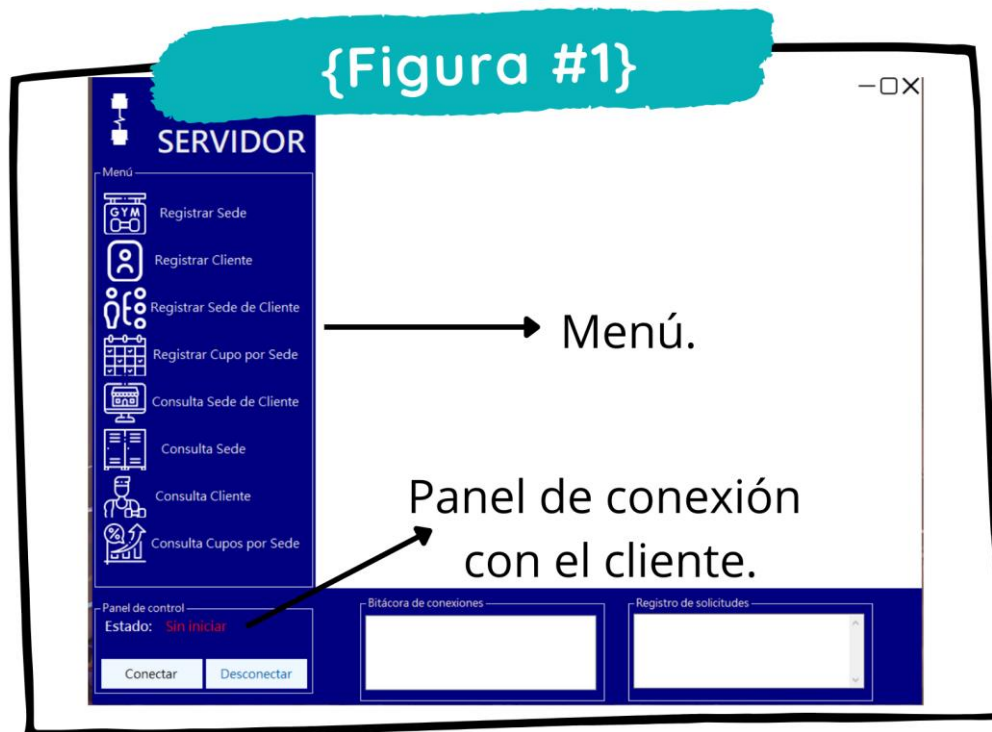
{Figura #1}

SERVIDOR

Menú

GYM

Registrar Sede

Registrar Cliente

Registrar Sede de Cliente

Registrar Cupo por Sede

Consulta Sede de Cliente

Consulta Sede

Consulta Cliente

Consulta Cupos por Sede

Menú.

Panel de conexión con el cliente.

Panel de control

Estado: Sin iniciar

Conectar

Desconectar

Bitácora de conexiones

Registro de solicitudes